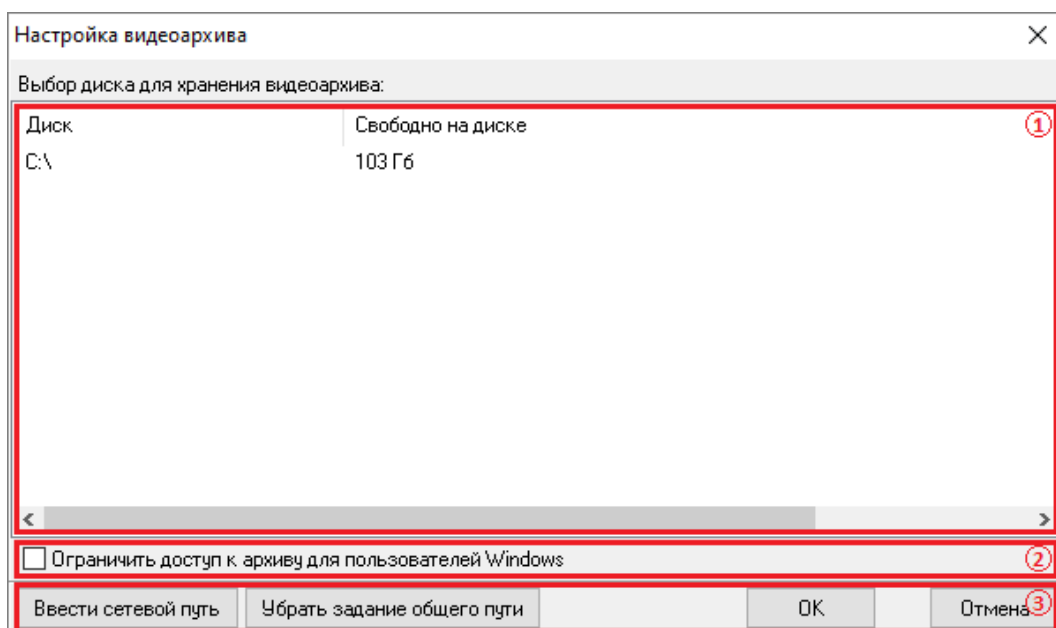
Настройка видеоархива
×
Выбор диска для хранения видеоархива:

| Диск | Свободно на диске |
|---|---|
| C:\ | 103 Гб |

①
Ограничить доступ к архиву для пользователей Windows
②
Ввести сетевой путь
Убрать задание общего пути
OK
Отмена
③